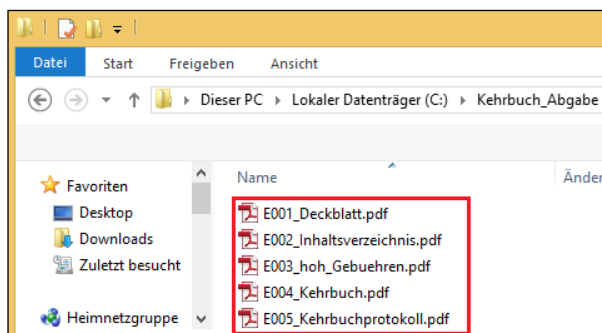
Datei Start Freigeben Ansicht

Dieser PC ▸ Lokaler Datenträger (C:) ▸ Kehrbuch_Abgabe

Favoriten
Desktop
Downloads
Zuletzt besucht

Heimnetzgruppe

Name
Änder

E001_Deckblatt.pdf
E002_Inhaltsverzeichnis.pdf
E003_hoh_Gebuehren.pdf
E004_Kehrbuch.pdf
E005_Kehrbuchprotokoll.pdf